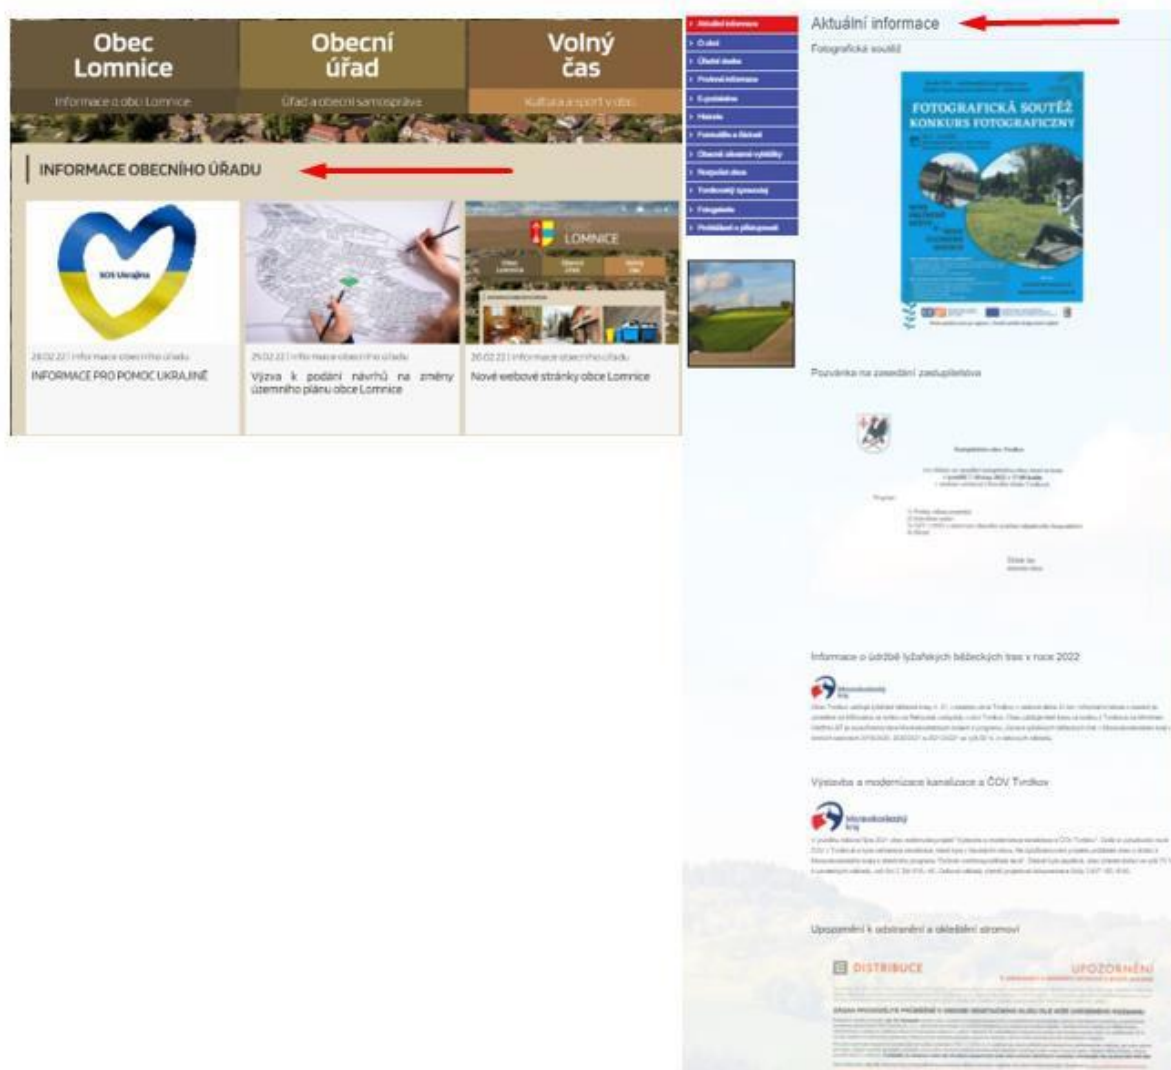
Obec Lomnice

Informace o obci Lomnice

Obecní úřad

Úřad a obecní samospráva

Volný čas

Kultura a sport v obci

INFORMACE OBECNÍHO ÚŘADU

SOS Ukrajina

24.02.22 | informace obecního úřadu

INFORMACE PRO POMOC UKRAJINĚ

25.02.22 | informace obecního úřadu

Výzva k podání návrhů na změny územního plánu obce Lomnice

LOMNICE

20.02.22 | informace obecního úřadu

Nové webové stránky obce Lomnice

Aktuální informace
O obci
Úřední deska
Povinné informace
E-podatelna
Historie
Formuláře a tiskoviny
Obecně závazné vyhlášky
Rozpočet obce
Územní plán
Fotogalerie
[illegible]

Aktuální informace

Fotografická soutěž

FOTOGRAFICKÁ SOUTĚŽ
KONKURS FOTOGRAFICZNY

Pozvánka na zasedání zastupitelstva

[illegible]

Informace o údržbě lyžařských běžeckých tras v roce 2022

Moravskoslezský kraj

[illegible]

Výstavba a modernizace kanalizace a ČOV Tvrdkov

Moravskoslezský kraj

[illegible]

Upozornění k odstranění a okleštění stromoví

DISTRIBUCE

UPOZORNĚNÍ

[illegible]